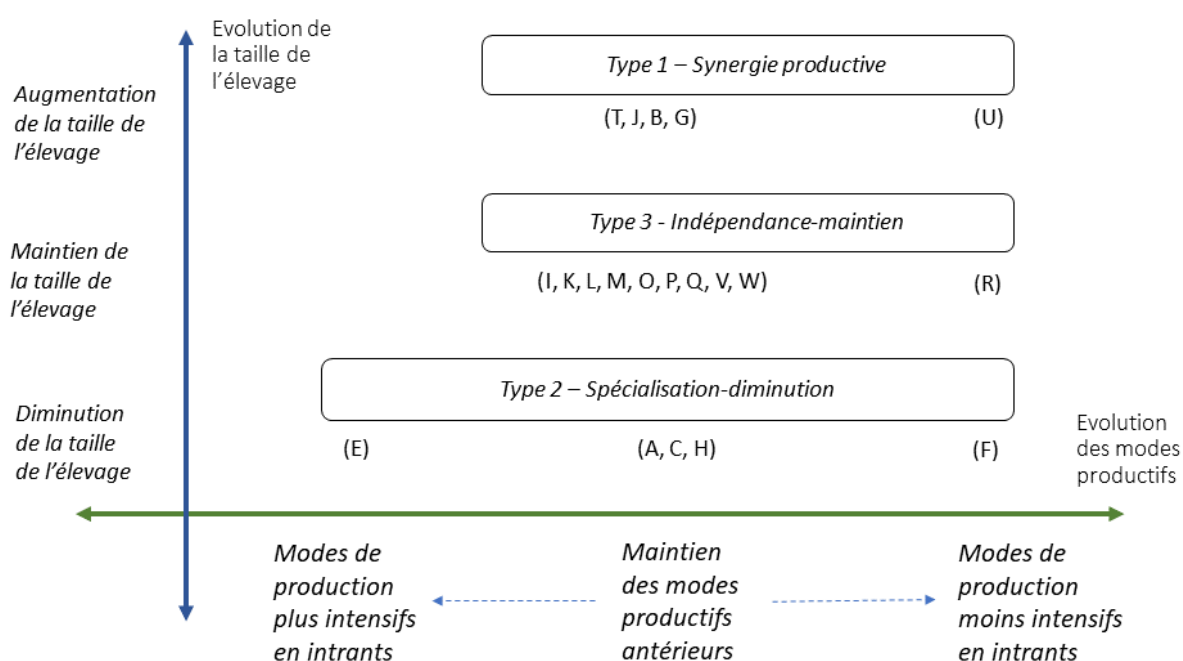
Evolution de la taille de l'élevage

Augmentation de la taille de l'élevage

Type 1 – Synergie productive

(T, J, B, G)

(U)

Maintien de la taille de l'élevage

Type 3 - Indépendance-maintien

(I, K, L, M, O, P, Q, V, W)

(R)

Diminution de la taille de l'élevage

Type 2 – Spécialisation-diminution

(E)

(A, C, H)

(F)

Evolution des modes productifs

Modes de production plus intensifs en intrants

Maintien des modes productifs antérieurs

Modes de production moins intensifs en intrants